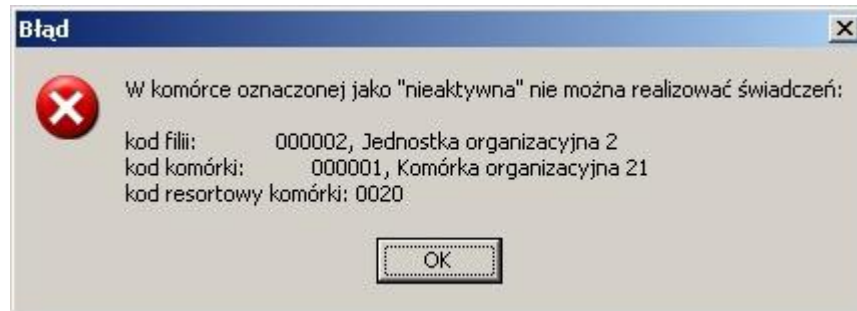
Błąd

×

W komórce oznaczonej jako "nieaktywna" nie można realizować świadczeń:

kod filii: 000002, Jednostka organizacyjna 2
kod komórki: 000001, Komórka organizacyjna 21
kod resortowy komórki: 0020

OK